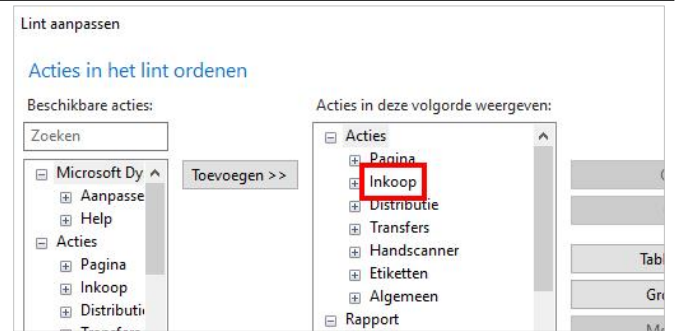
Lint aanpassen

Acties in het lint ordenen

Beschikbare acties:

Zoeken

Microsoft Dy
Aanpasse
Help
Acties
Pagina
Inkoop
Distributi
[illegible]

Toevoegen >>

Acties in deze volgorde weergeven:

Acties
Pagina
Inkoop
Distributie
Transfers
Handscanner
Etiketten
Algemeen
Rapport

Tab
Gr
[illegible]